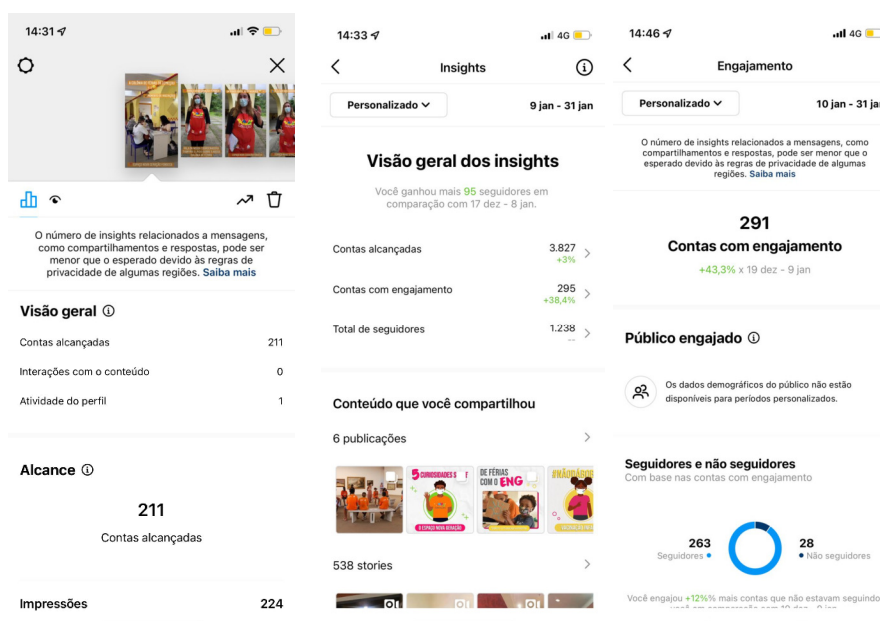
14:31

O número de insights relacionados a mensagens, como compartilhamentos e respostas, pode ser menor que o esperado devido às regras de privacidade de algumas regiões. Saiba mais

Visão geral ⓘ

Contas alcançadas 211

Interações com o conteúdo 0

Atividade do perfil 1

Alcance ⓘ

211

Contas alcançadas

Impressões 224

14:33

4G

Insights

Personalizado

9 jan - 31 jan

Visão geral dos insights

Você ganhou mais 95 seguidores em comparação com 17 dez - 8 jan.

Contas alcançadas 3.827 +3%

Contas com engajamento 295 +38,4%

Total de seguidores 1.238 --

Conteúdo que você compartilhou

6 publicações

5 CURIOSIDADES

DE FÉRIAS COM O ENG

#NÃOPARÓ

538 stories

14:46

4G

Engajamento

Personalizado

10 jan - 31 ja

O número de insights relacionados a mensagens, como compartilhamentos e respostas, pode ser menor que o esperado devido às regras de privacidade de algumas regiões. Saiba mais

291

Contas com engajamento

+43,3% x 19 dez - 9 jan

Público engajado ⓘ

Os dados demográficos do público não estão disponíveis para períodos personalizados.

Seguidores e não seguidores

Com base nas contas com engajamento

263
Seguidores

28
Não seguidores

Você engajou +12% mais contas que não estavam seguindo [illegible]